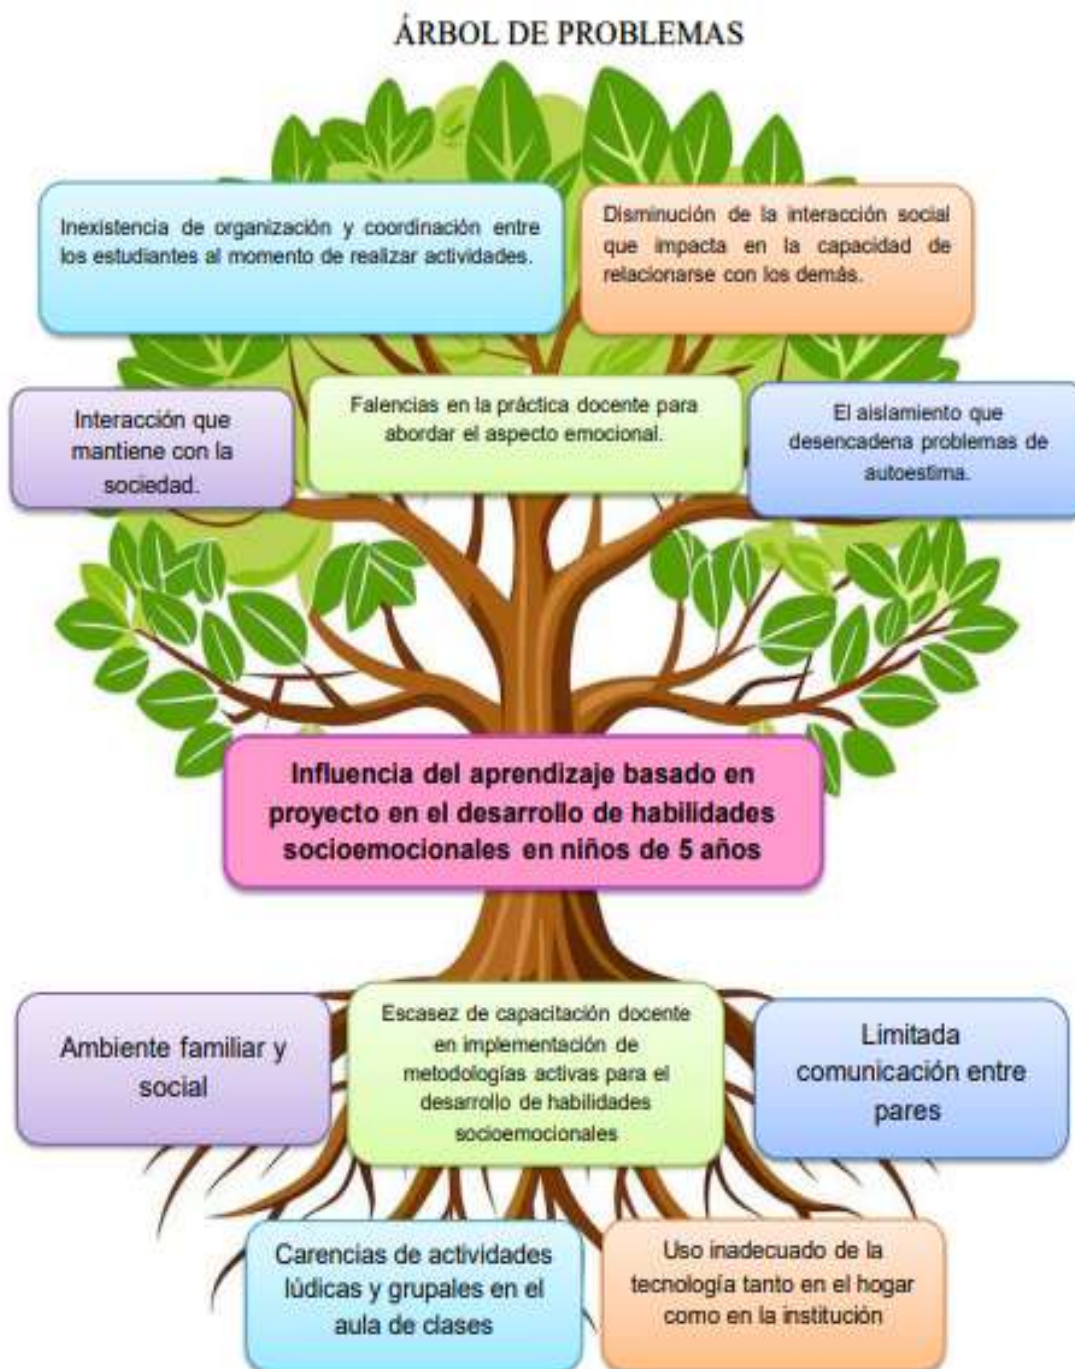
ÁRBOL DE PROBLEMAS

Inexistencia de organización y coordinación entre los estudiantes al momento de realizar actividades.

Disminución de la interacción social que impacta en la capacidad de relacionarse con los demás.

Interacción que mantiene con la sociedad.

Falencias en la práctica docente para abordar el aspecto emocional.

El aislamiento que desencadena problemas de autoestima.

Influencia del aprendizaje basado en proyecto en el desarrollo de habilidades socioemocionales en niños de 5 años

Ambiente familiar y social

Escasez de capacitación docente en implementación de metodologías activas para el desarrollo de habilidades socioemocionales

Limitada comunicación entre pares

Carencias de actividades lúdicas y grupales en el aula de clases

Uso inadecuado de la tecnología tanto en el hogar como en la institución